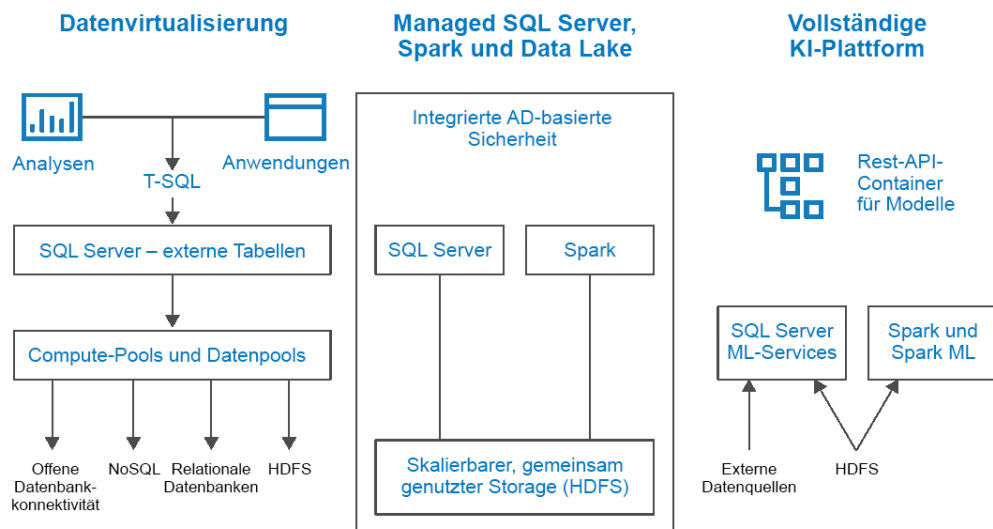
Datenvirtualisierung

Analysen

Anwendungen

T-SQL

SQL Server – externe Tabellen

Compute-Pools und Datenpools

Offene Datenbankkonnektivität

NoSQL

Relationale Datenbanken

HDFS

Managed SQL Server, Spark und Data Lake

Integrierte AD-basierte Sicherheit

SQL Server

Spark

Skalierbarer, gemeinsam genutzter Storage (HDFS)

Vollständige KI-Plattform

Rest-API-Container für Modelle

SQL Server ML-Services

Spark und Spark ML

Externe Datenquellen

HDFS